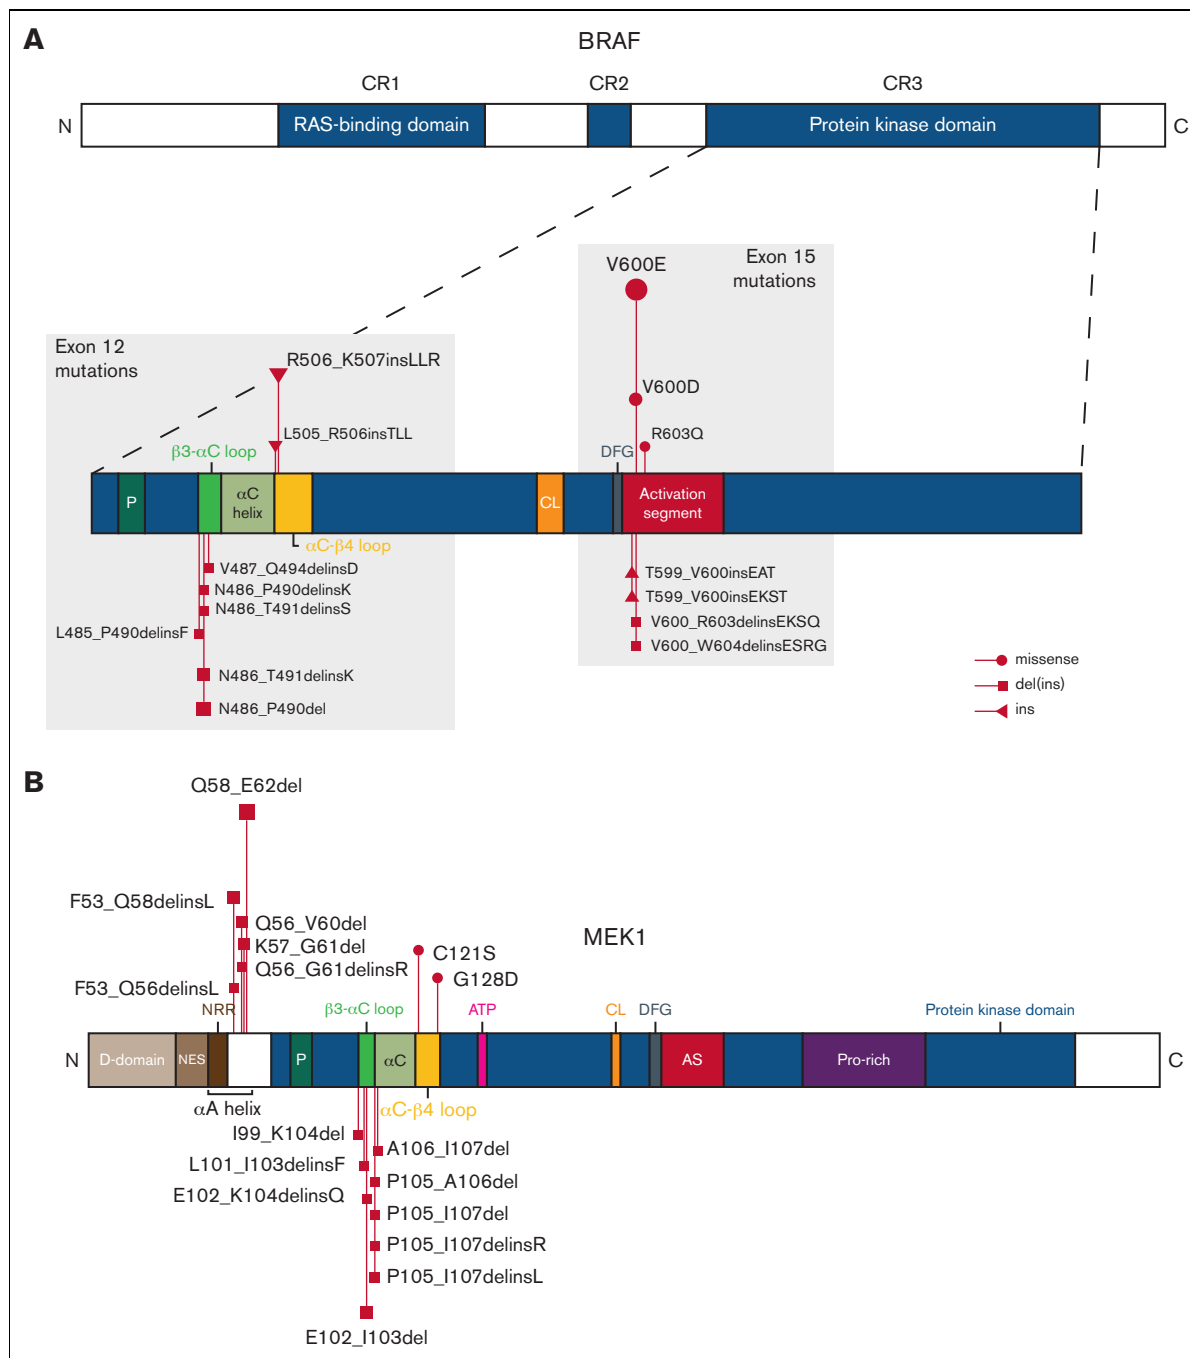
A

BRAF

CR1 CR2 CR3

N RAS-binding domain Protein kinase domain C

Exon 12 mutations

R506_K507insLLR

L505_R506insTLL

$\beta3$-$\alpha$C loop

P $\alpha$C helix CL

$\alpha$C-$\beta4$ loop

V487_Q494delinsD
N486_P490delinsK
N486_T491delinsS
L485_P490delinsF
N486_T491delinsK
N486_P490del

Exon 15 mutations

V600E
V600D
R603Q
DFG
Activation segment

T599_V600insEAT
T599_V600insEKST
V600_R603delinsEKSQ
V600_W604delinsESRG

missense
del(ins)
ins

B

Q58_E62del

F53_Q58delinsL
Q56_V60del
K57_G61del
Q56_G61delinsR
F53_Q56delinsL

C121S
G128D

MEK1

NRR $\beta3$-$\alpha$C loop ATP CL DFG Protein kinase domain

N D-domain NES P $\alpha$C AS Pro-rich C

$\alpha$A helix
$\alpha$C-$\beta4$ loop

I99_K104del
L101_I103delinsF
E102_K104delinsQ
A106_I107del
P105_A106del
P105_I107del
P105_I107delinsR
P105_I107delinsL

E102_I103del